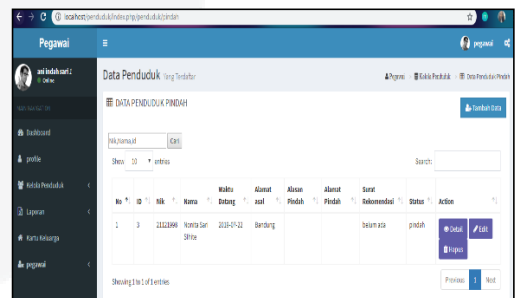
localhost/penduduk/index.php/penduduk/pindah

Pegawai

pegawai

ani indah sari 2
Online

MAIN NAVIGATION

Dashboard

profile

Kelola Penduduk

Laporan

Kartu Keluarga

pegawai

Data Penduduk Yang Terdaftar

Pegawai > Kelola Penduduk > Data Penduduk Pindah

DATA PENDUDUK PINDAH

Tambah Data

Nik,Nama,id

Cari

Show 10 entries

Search:

| No | ID | Nik | Nama | Waktu Datang | Alamat asal | Alasan Pindah | Alamat Pindah | Surat Rekomendasi | Status | Action |
|---|---|---|---|---|---|---|---|---|---|---|
| 1 | 3 | 21323990 | Nonita Sari SP.ste | 2018-07-22 | Bandung | | | belum ada | pindah | Detail Edit Hapus |

Showing 1 to 1 of 1 entries

Previous 1 Next